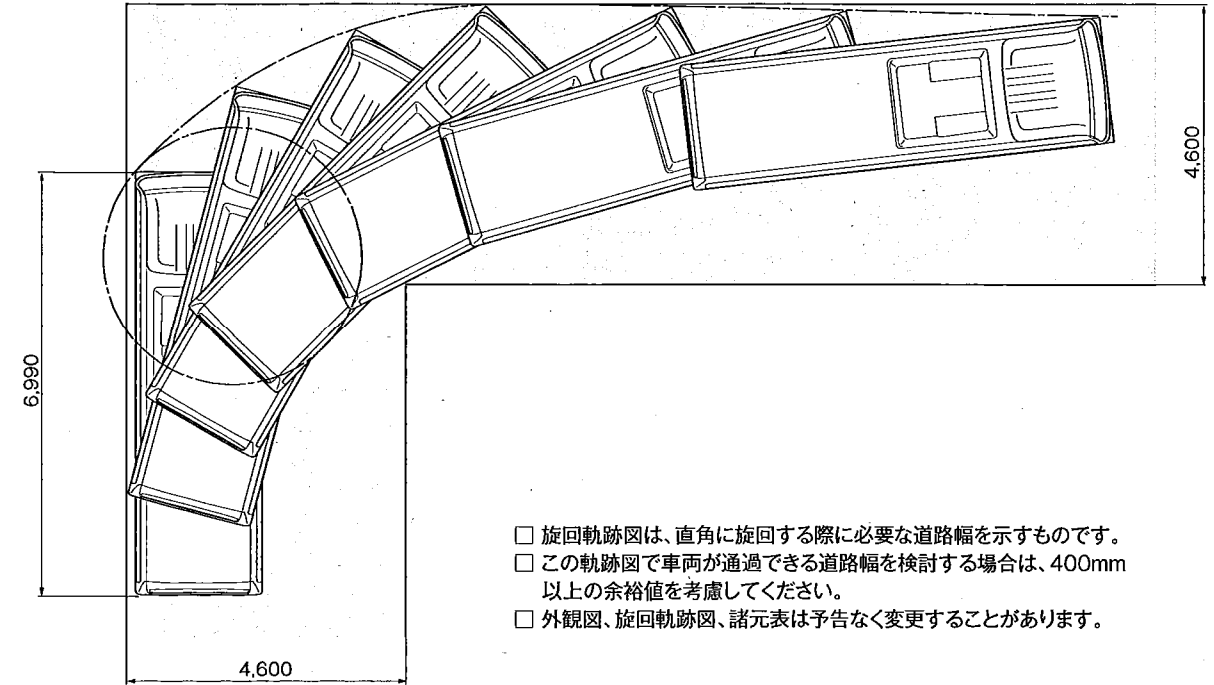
4,600

6,990

□ 旋回軌跡図は、直角に旋回する際に必要な道路幅を示すものです。
□ この軌跡図で車両が通過できる道路幅を検討する場合は、400mm以上の余裕値を考慮してください。
□ 外観図、旋回軌跡図、諸元表は予告なく変更することがあります。

4,600